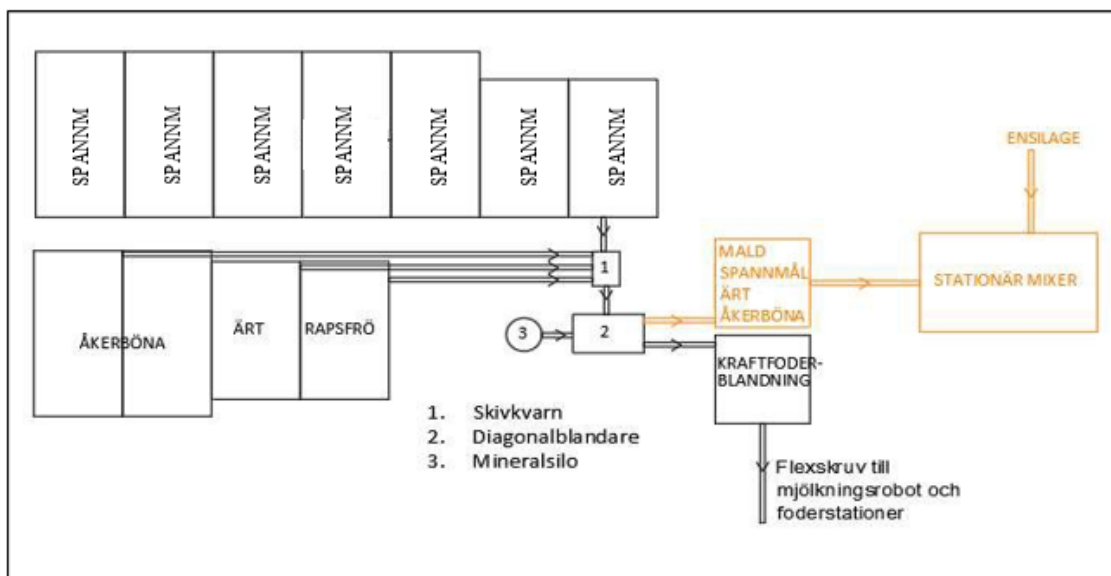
SP ANNM

SP ANNM

SP ANNM

SP ANNM

SP ANNM

SP ANNM

SP ANNM

ENSILAGE

1

MALD SPANNMÅL ÄRT ÅKERBÖNA

STATIONÄR MIXER

ÅKERBÖNA

ÄRT

RAPSFRÖ

3

2

KRAFTFODER-BLANDNING

1. Skivkvarn
2. Diagonalblandare
3. Mineralsilo

Flexskruv till mjölkningsrobot och foderstationer